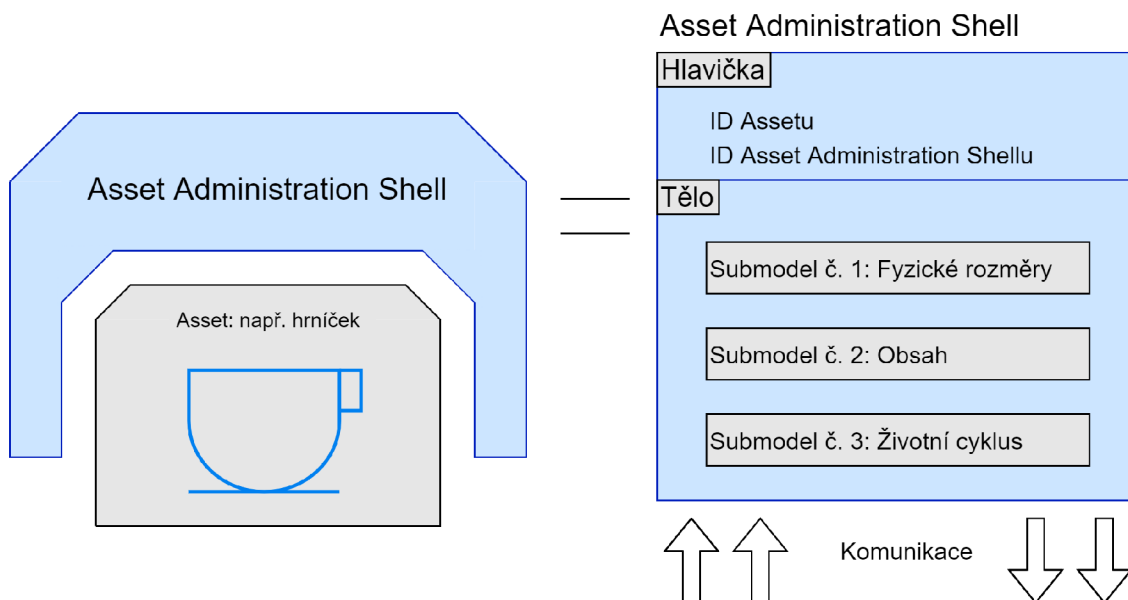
Asset Administration Shell

Asset: např. hrníček

Asset Administration Shell

Hlavička

ID Assetu

ID Asset Administration Shellu

Tělo

Submodel č. 1: Fyzické rozměry

Submodel č. 2: Obsah

Submodel č. 3: Životní cyklus

Komunikace